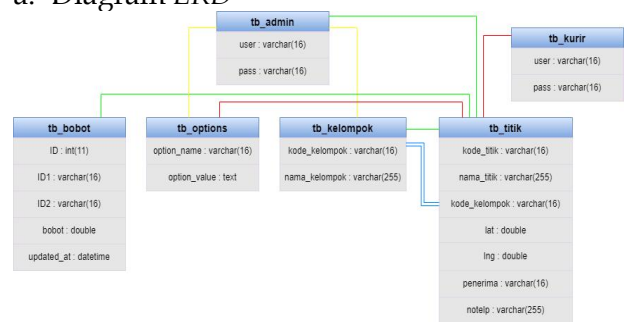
d. Diagram ERD

tb_admin
user : varchar(16)
pass : varchar(16)

tb_kurir
user : varchar(16)
pass : varchar(16)

tb_bobot
ID : int(11)
ID1 : varchar(16)
ID2 : varchar(16)
bobot : double
updated_at : datetime

tb_options
option_name : varchar(16)
option_value : text

tb_kelompok
kode_kelompok : varchar(16)
nama_kelompok : varchar(255)

tb_titik
kode_titik : varchar(16)
nama_titik : varchar(255)
kode_kelompok : varchar(16)
lat : double
lng : double
penerima : varchar(16)
notelp : varchar(255)